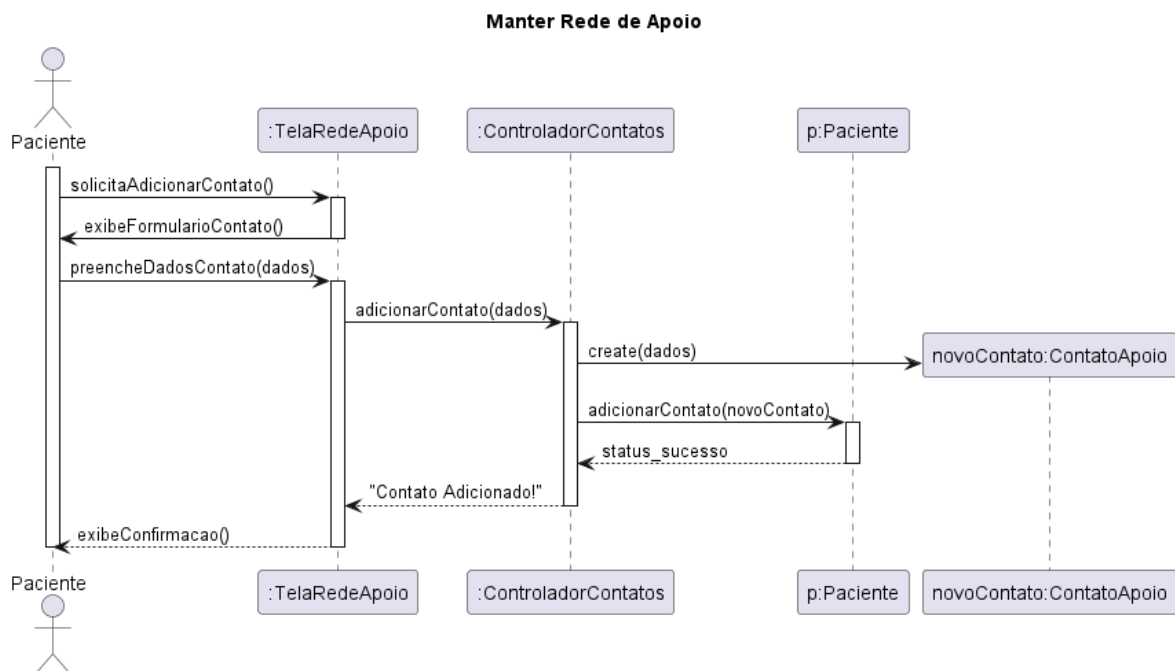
Manter Rede de Apoio

Paciente

:TelaRedeApoio

:ControladorContatos

p:Paciente

solicitaAdicionarContato()

exibeFormularioContato()

preencheDadosContato(dados)

adicionarContato(dados)

create(dados)

novoContato:ContatoApoio

adicionarContato(novoContato)

status_sucesso

"Contato Adicionado!"

exibeConfirmacao()

Paciente

:TelaRedeApoio

:ControladorContatos

p:Paciente

novoContato:ContatoApoio